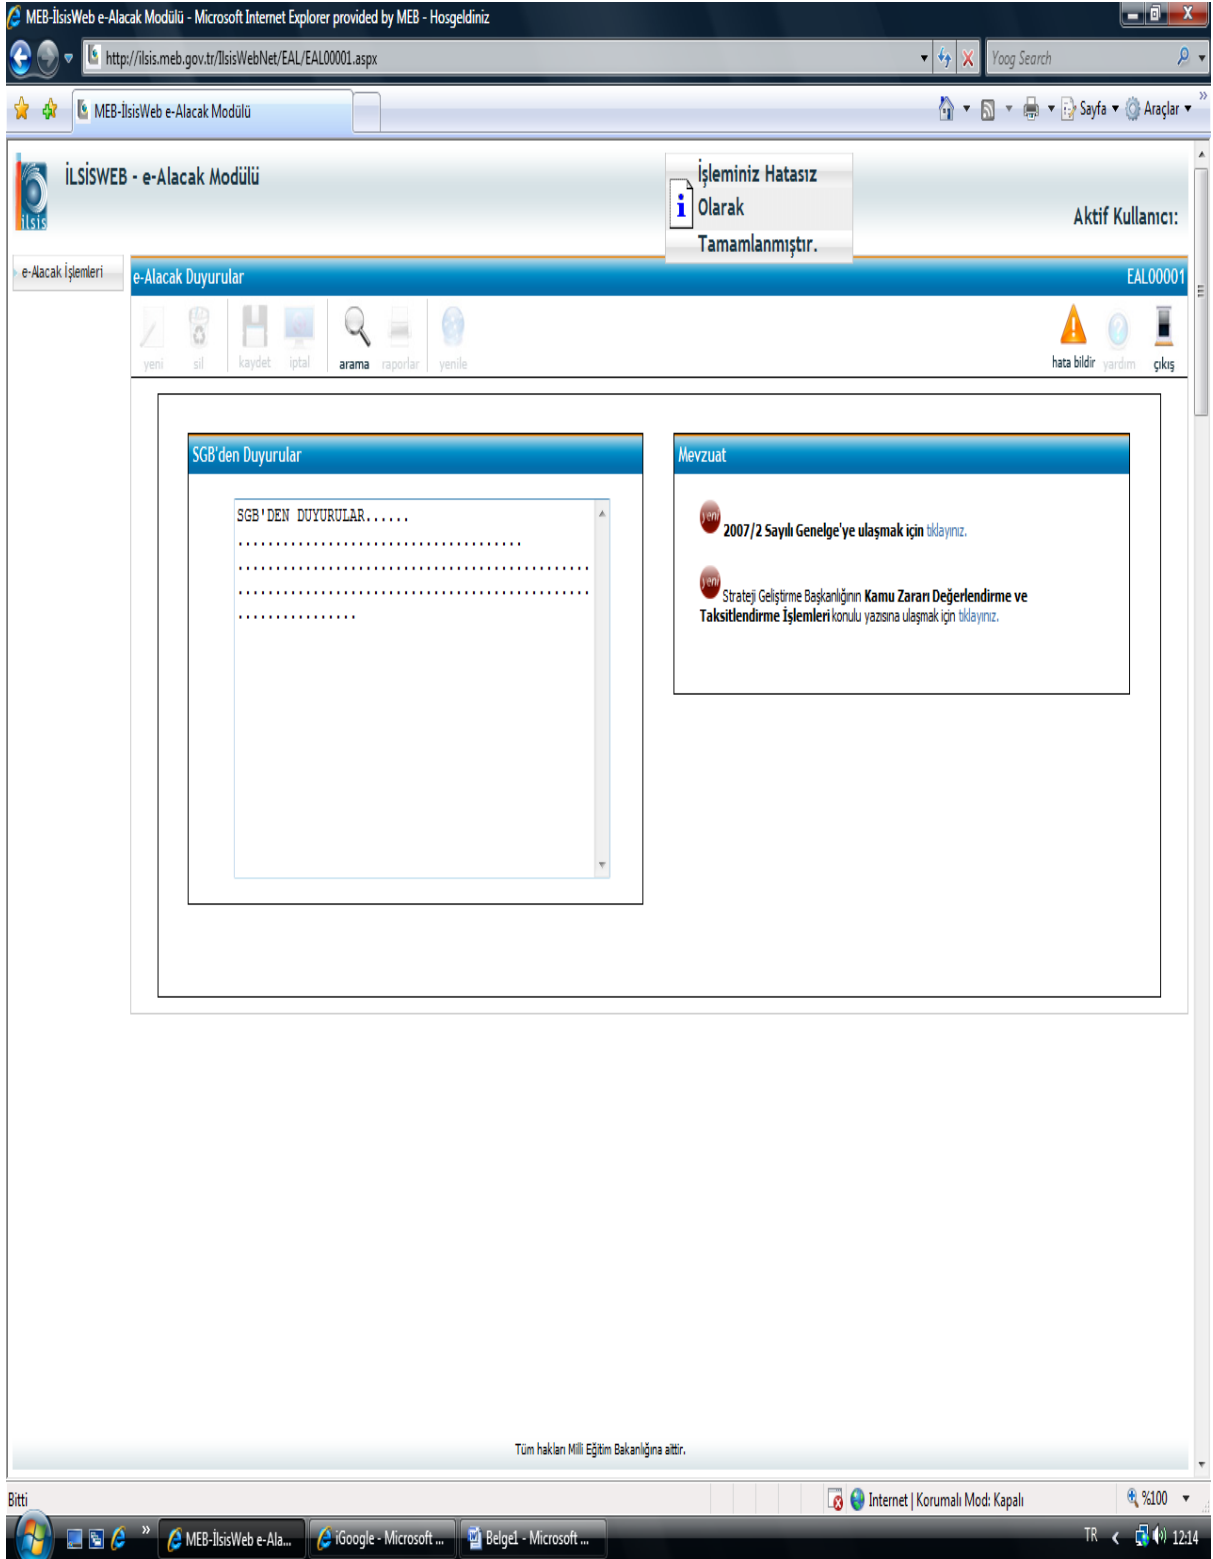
MEB-İlsisWeb e-Alacak Modülü - Microsoft Internet Explorer provided by MEB - Hosgeldiniz

http://ilsis.meb.gov.tr/IlsisWebNet/EAL/EAL00001.aspx

Yoog Search

MEB-İlsisWeb e-Alacak Modülü

Sayfa Araçlar

İLSİSWEB - e-Alacak Modülü

İşleminiz Hatasız Olarak Tamamlanmıştır.

Aktif Kullanıcı:

e-Alacak İşlemleri

e-Alacak Duyurular

EAL00001

yeni sil kaydet iptal arama raporlar yenile

hata bildir yardım çıkış

SGB'den Duyurular

SGB'DEN DUYURULAR......
.......................................
................................................
................................................
...............

Mevzuat

yeni 2007/2 Sayılı Genelge'ye ulaşmak için tıklayınız.

yeni Strateji Geliştirme Başkanlığının Kamu Zararı Değerlendirme ve Taksitlendirme İşlemleri konulu yazısına ulaşmak için tıklayınız.

Tüm hakları Milli Eğitim Bakanlığına aittir.

Bitti

Internet | Korumalı Mod: Kapalı

%100

MEB-İlsisWeb e-Ala...

iGoogle - Microsoft ...

Belge1 - Microsoft ...

TR

12:14